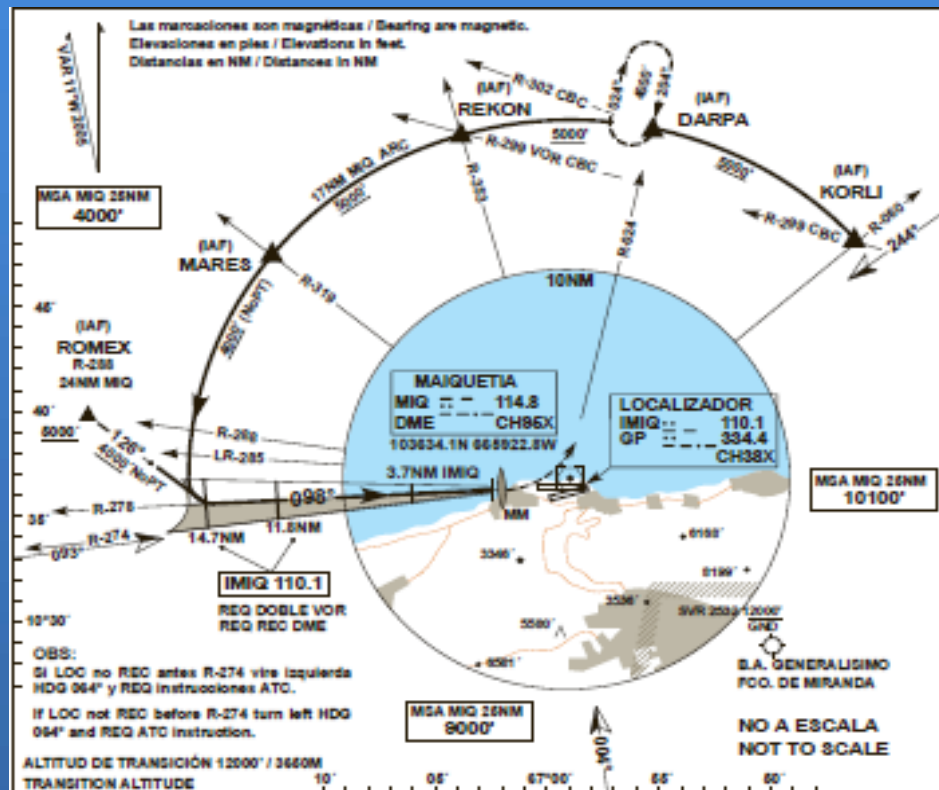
Las marcaciones son magnéticas / Bearing are magnetic.
Elevaciones en pies / Elevations in feet.
Distancias en NM / Distances in NM

VAR 11°W 2005

MSA MIQ 25NM
4000'

(IAF)
REKON

R-302 CBC

034°
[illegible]
214°

(IAF)
DARPA

5000'

R-299 VOR CBC

17NM MIQ ARC
5000'

R-333

5000'

(IAF)
KORLI

R-299 CBC

R-060

244°

(IAF)
MARES

R-319

R-024

10NM

5000' (NoPT)

46'

(IAF)
ROMEX
R-288
24NM MIQ

40'

5000'

126°
4000' NoPT

R-288

LR-285

MAIQUETIA
MIQ 114.8
DME CH95X
103634.1N 665922.8W

LOCALIZADOR
IMIQ 110.1
GP 334.4
CH38X

3.7NM IMIQ

098°

R-278

36'

R-274

093°

14.7NM

11.8NM

MM

MSA MIQ 25NM
10100'

6198'

3346'

6199'

IMIQ 110.1

REQ DOBLE VOR
REQ REC DME

3536'

SVR 2500 / 12000'
GND

10°30'

5580'

6581'

B.A. GENERALISIMO
FCO. DE MIRANDA

OBS:
Si LOC no REC antes R-274 vire izquierda HDG 064° y REQ instrucciones ATC.

If LOC not REC before R-274 turn left HDG 064° and REQ ATC instruction.

MSA MIQ 25NM
9000'

004°

NO A ESCALA
NOT TO SCALE

ALTITUD DE TRANSICIÓN 12000' / 3660M
TRANSITION ALTITUDE

10'

05'

67°00'

55'

50'